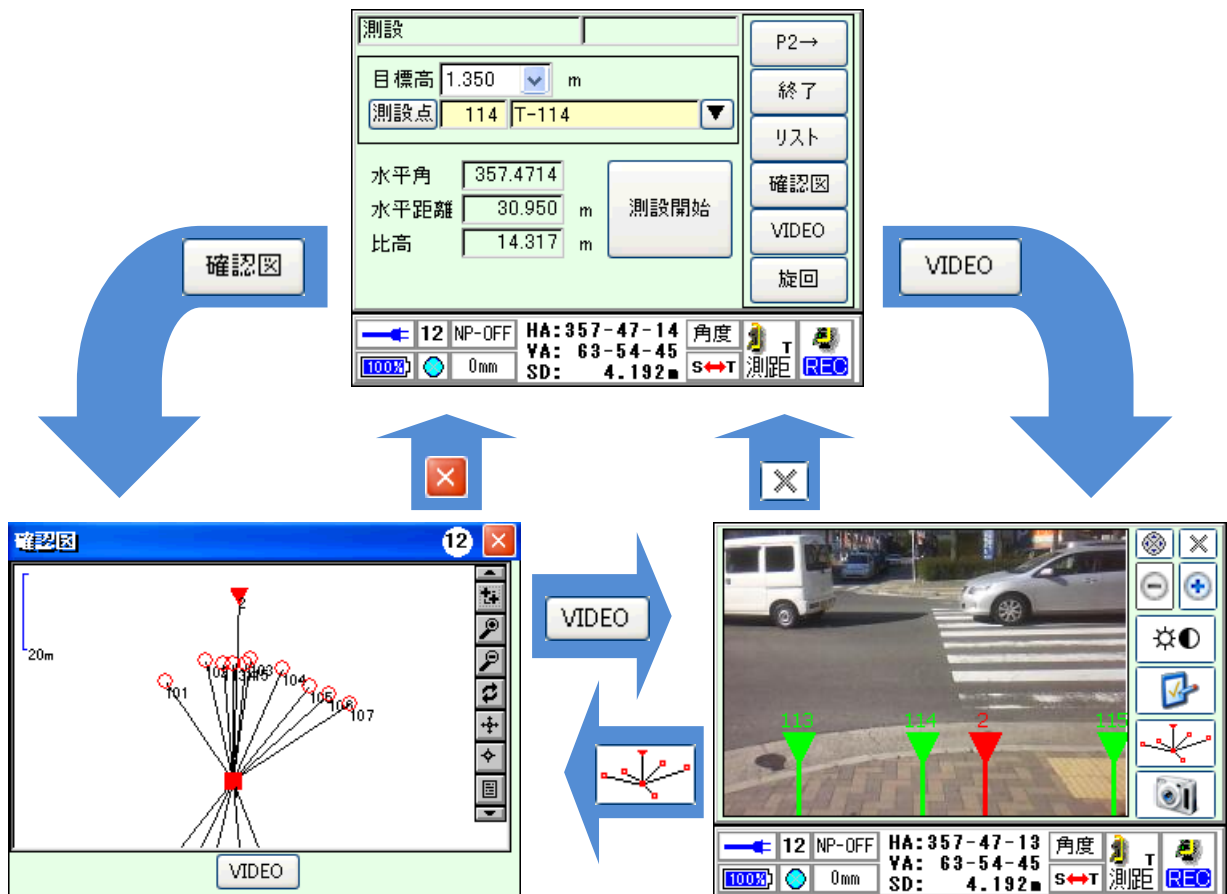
測設

目標高 1.350 m

測設点 114 T-114

水平角 357.4714

水平距離 30.950 m

比高 14.317 m

測設開始

P2→

終了

リスト

確認図

VIDEO

旋回

12 NP-OFF

HA:357-47-14

VA: 63-54-45

SD: 4.192m

角度

T

測距

REC

100%

0mm

確認図

VIDEO

確認図

12

20m

2

101

102

103

104

105

106

107

VIDEO

VIDEO

113

114

2

115

12 NP-OFF

HA:357-47-13

VA: 63-54-45

SD: 4.192m

角度

T

測距

REC

100%

0mm